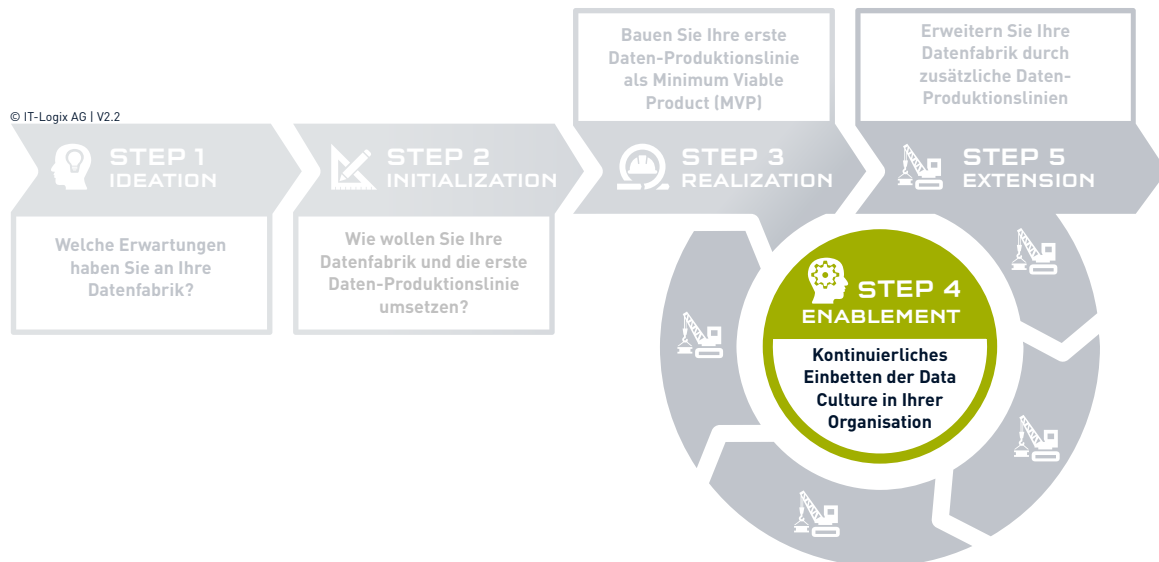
© IT-Logix AG | V2.2

STEP 1
IDEATION

Welche Erwartungen haben Sie an Ihre Datenfabrik?

STEP 2
INITIALIZATION

Wie wollen Sie Ihre Datenfabrik und die erste Daten-Produktionslinie umsetzen?

Bauen Sie Ihre erste Daten-Produktionslinie als Minimum Viable Product (MVP)

STEP 3
REALIZATION

Erweitern Sie Ihre Datenfabrik durch zusätzliche Daten-Produktionslinien

STEP 5
EXTENSION

STEP 4
ENABLEMENT

Kontinuierliches Einbetten der Data Culture in Ihrer Organisation